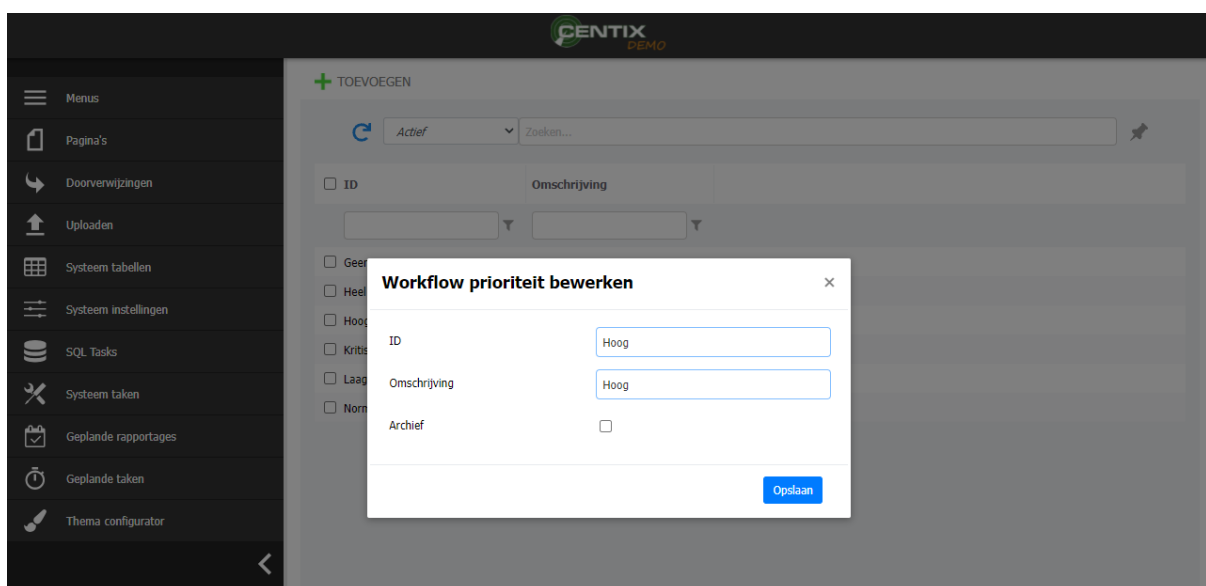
CENTIX DEMO

Menus
Pagina's
Doorverwijzingen
Uploaden
Systeem tabellen
Systeem instellingen
SQL Tasks
Systeem taken
Geplande rapportages
Geplande taken
Thema configurator

TOEVOEGEN

Actief
Zoeken...

| ID | Omschrijving |
|---|---|
| Geen | |
| Heel | |
| Hoog | |
| Kritis | |
| Laag | |
| Norm | |

Workflow prioriteit bewerken ×

ID Hoog
Omschrijving Hoog
Archief

Opslaan